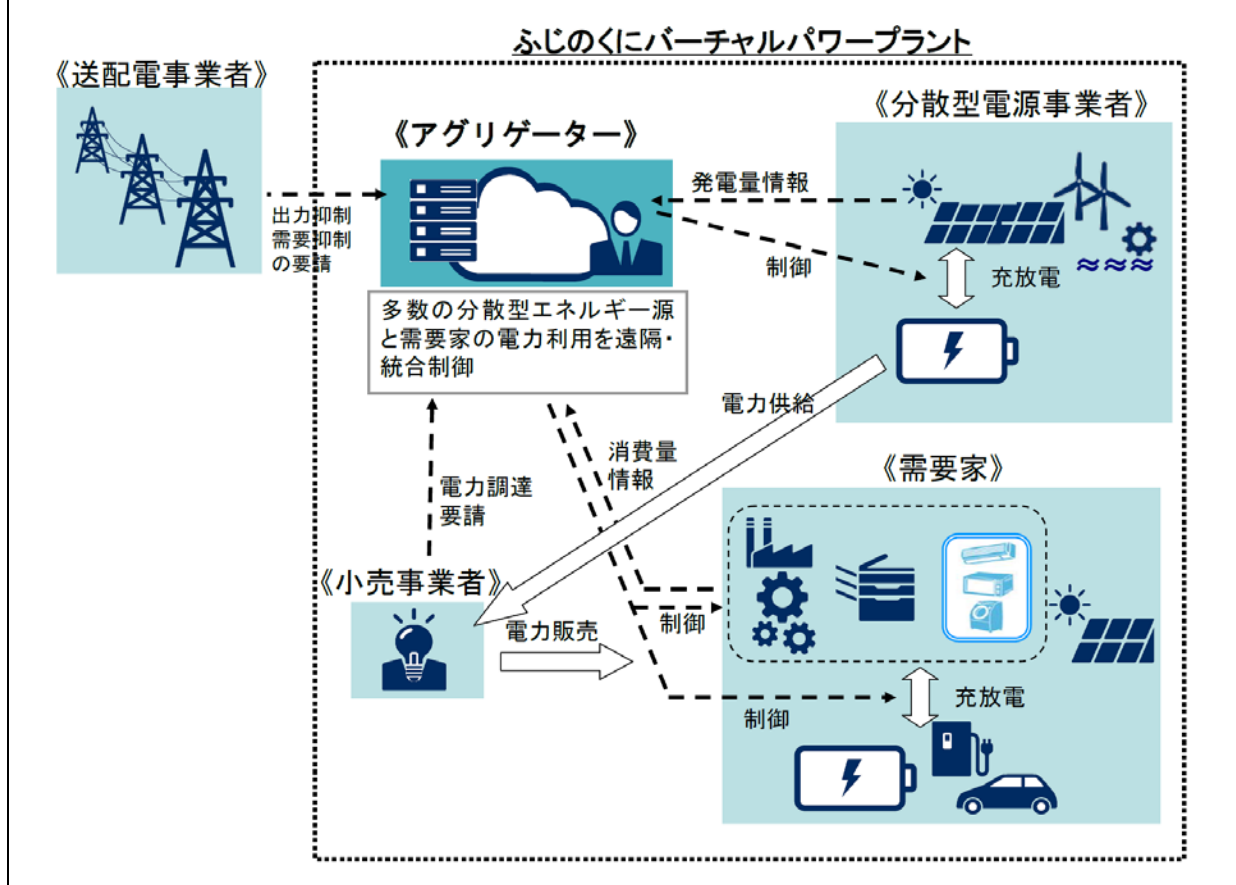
ふじのくにバーチャルパワープラント

《送配電事業者》

出力抑制
需要抑制
の要請

《アグリゲーター》

多数の分散型エネルギー源と需要家の電力利用を遠隔・統合制御

《分散型電源事業者》

発電量情報

制御

充放電

電力供給

消費量
情報

電力調達
要請

《需要家》

《小売事業者》

電力販売

制御

制御

充放電